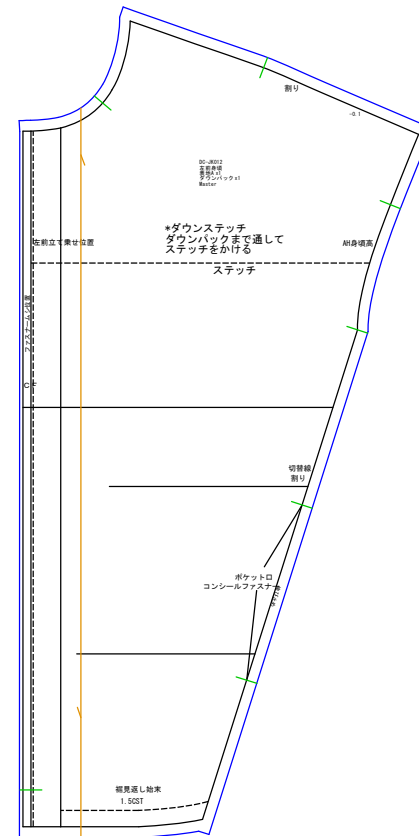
割り

-0.1

DC-JK012
左前身頃
表地A x1
ダウンパック x1
Master

*ダウンステッチ
ダウンパックまで通して
ステッチをかける

左前立て乗せ位置

AH身頃高

ステッチ

ファスナー止まり

CF

切替線
割り

ポケット口
コンシールファスナー

裾見返し始末
1.5CST